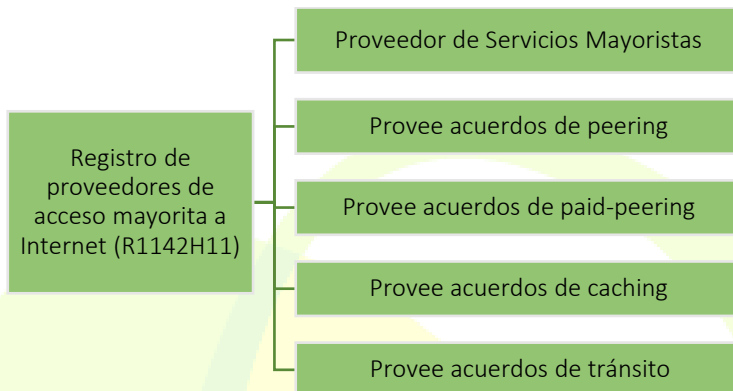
Registro de proveedores de acceso mayorita a Internet (R1142H11)

Proveedor de Servicios Mayoristas

Provee acuerdos de peering

Provee acuerdos de paid-peering

Provee acuerdos de caching

Provee acuerdos de tránsito